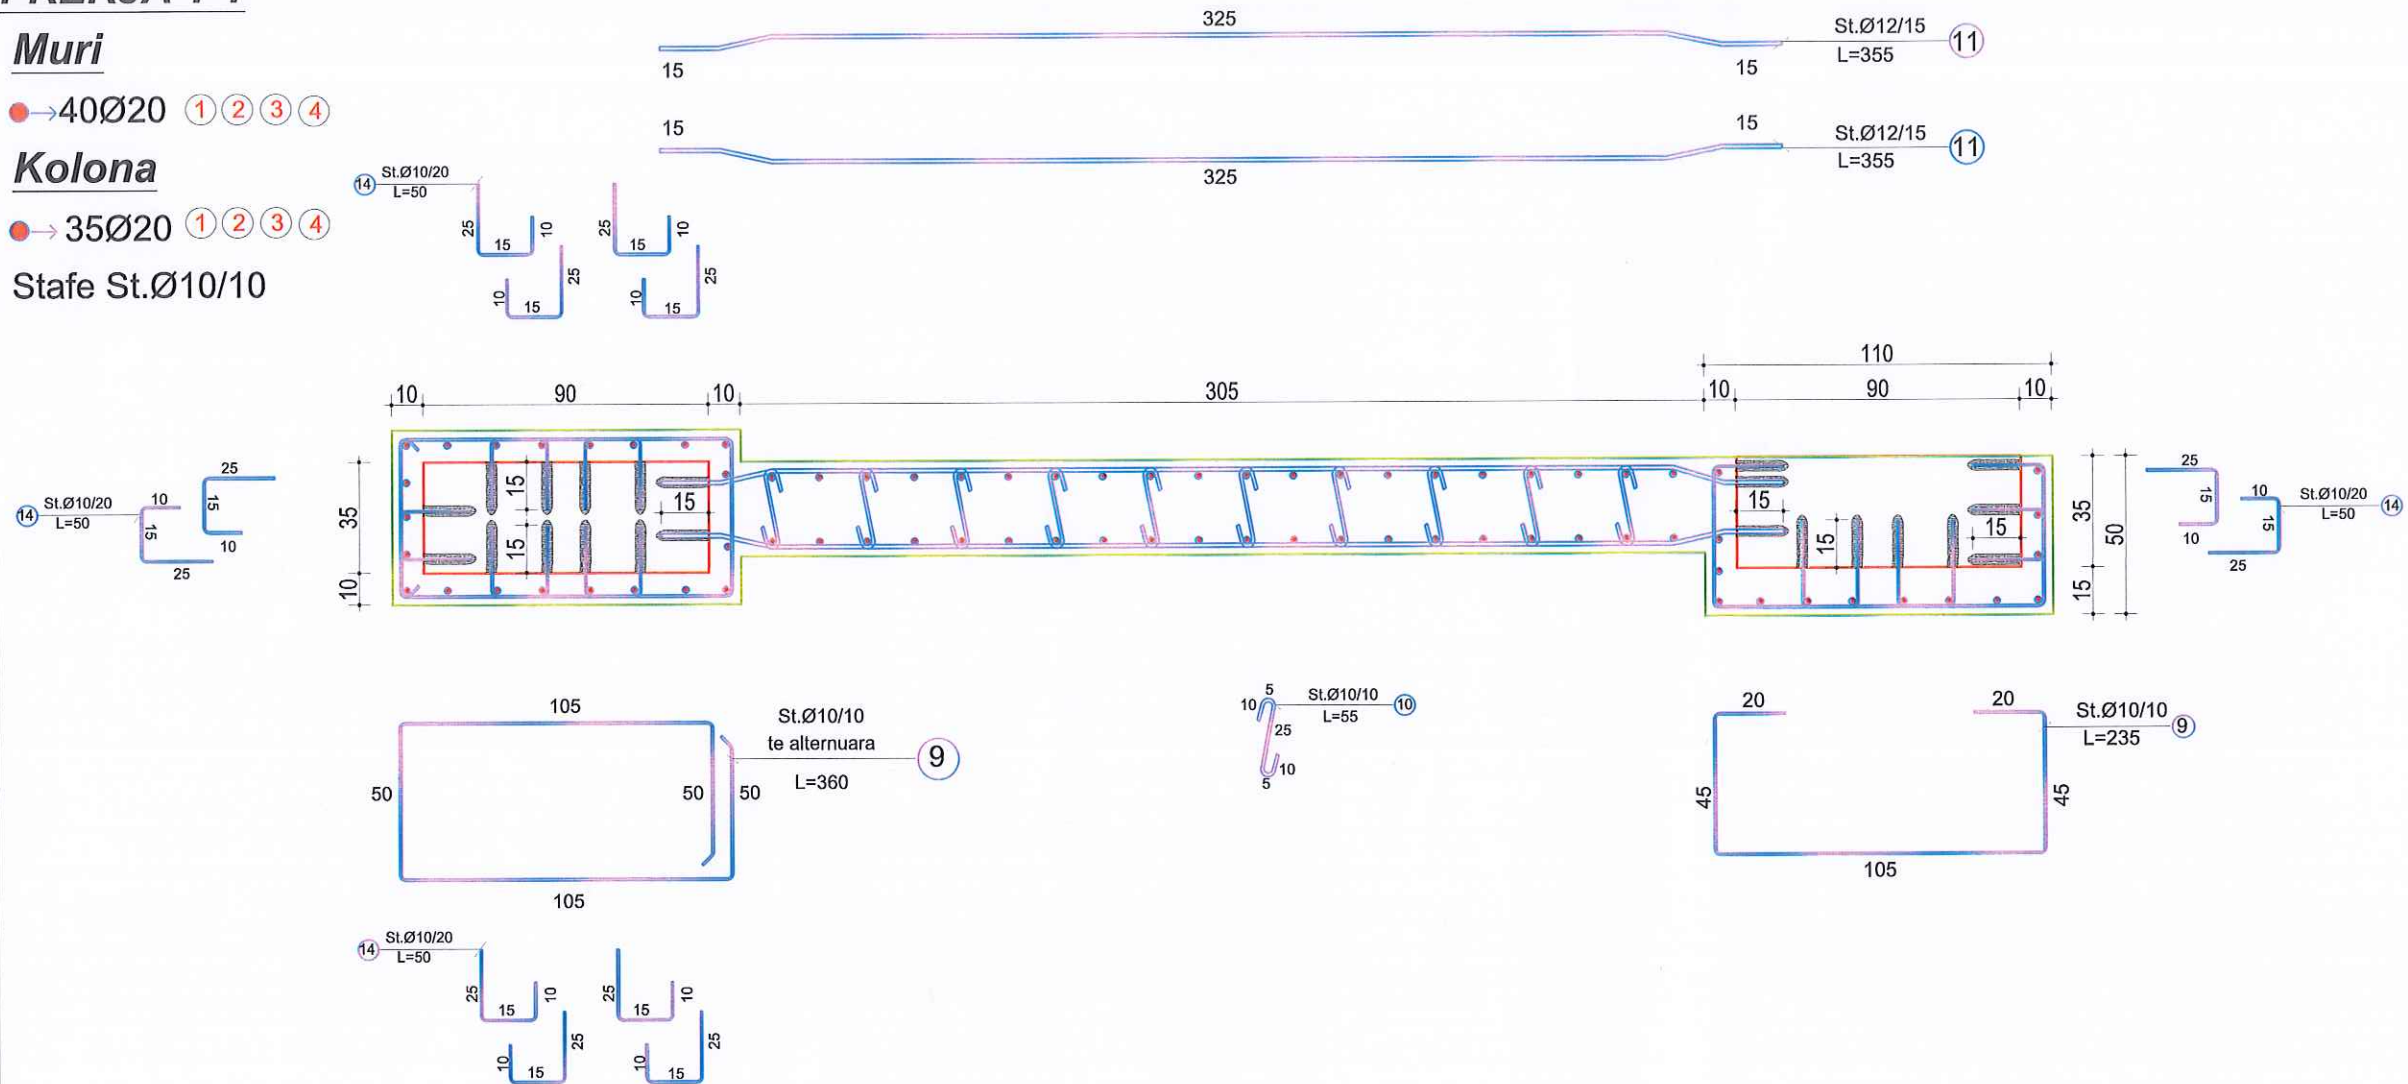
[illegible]

Muri

40Ø20 ① ② ③ ④

Kolona

35Ø20 ① ② ③ ④

Stafe St.Ø10/10

325
15 15
St.Ø12/15
L=355
11

15 15
325
St.Ø12/15
L=355
11

14 St.Ø10/20
L=50
25 15 10
25 15 10
10 15 25
10 15 25

110
10 90 10 305 10 90 10

35 10
15 15 15
15 15 15
35 50 15

14 St.Ø10/20
L=50
25 15 10 10 15 25

25 15 10 10 15 25
St.Ø10/20
L=50 14

105
50 50 50
105
St.Ø10/10
te alternuara
L=360
9

5 10 25 10 5
St.Ø10/10
L=55
10

20 20
45 45
105
St.Ø10/10
L=235
9

14 St.Ø10/20
L=50
25 15 10
25 15 10
10 15 25
10 15 25